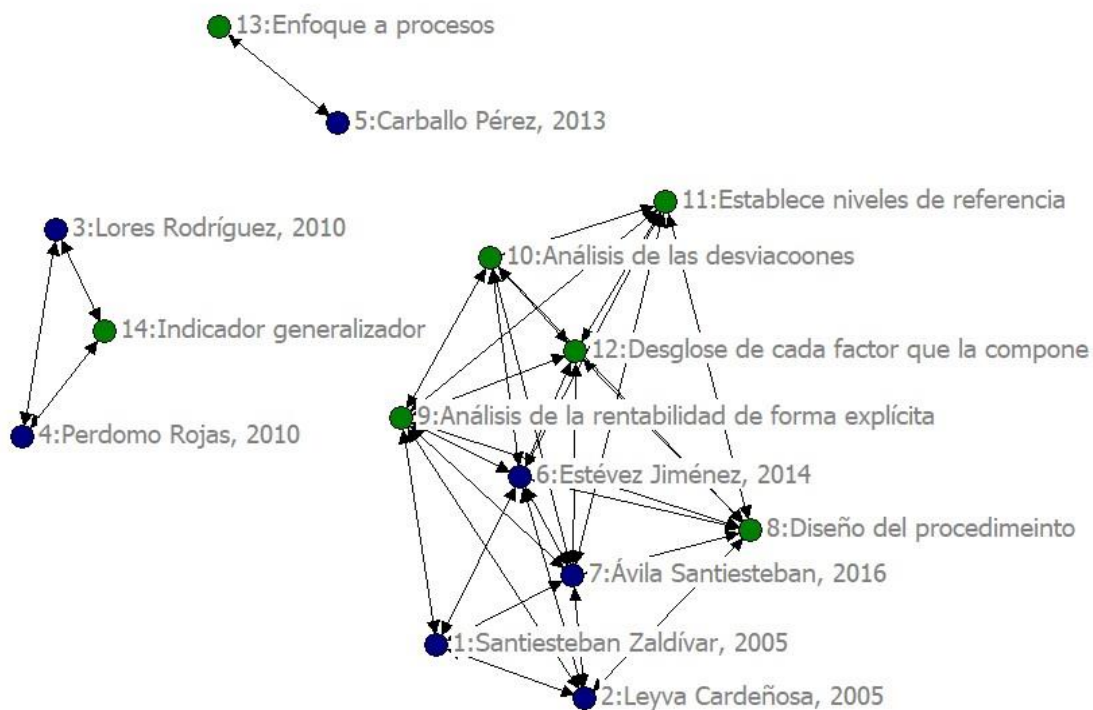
13:Enfoque a procesos

5:Carballo Pérez, 2013

3:Lores Rodríguez, 2010

14:Indicador generalizador

4:Perdomo Rojas, 2010

11:Establece niveles de referencia

10:Análisis de las desviacoones

12:Desglose de cada factor que la compone

9:Análisis de la rentabilidad de forma explícita

6:Estévez Jiménez, 2014

8:Diseño del procedimeinto

7:Ávila Santiesteban, 2016

1:Santiesteban Zaldívar, 2005

2:Leyva Cardeñosa, 2005